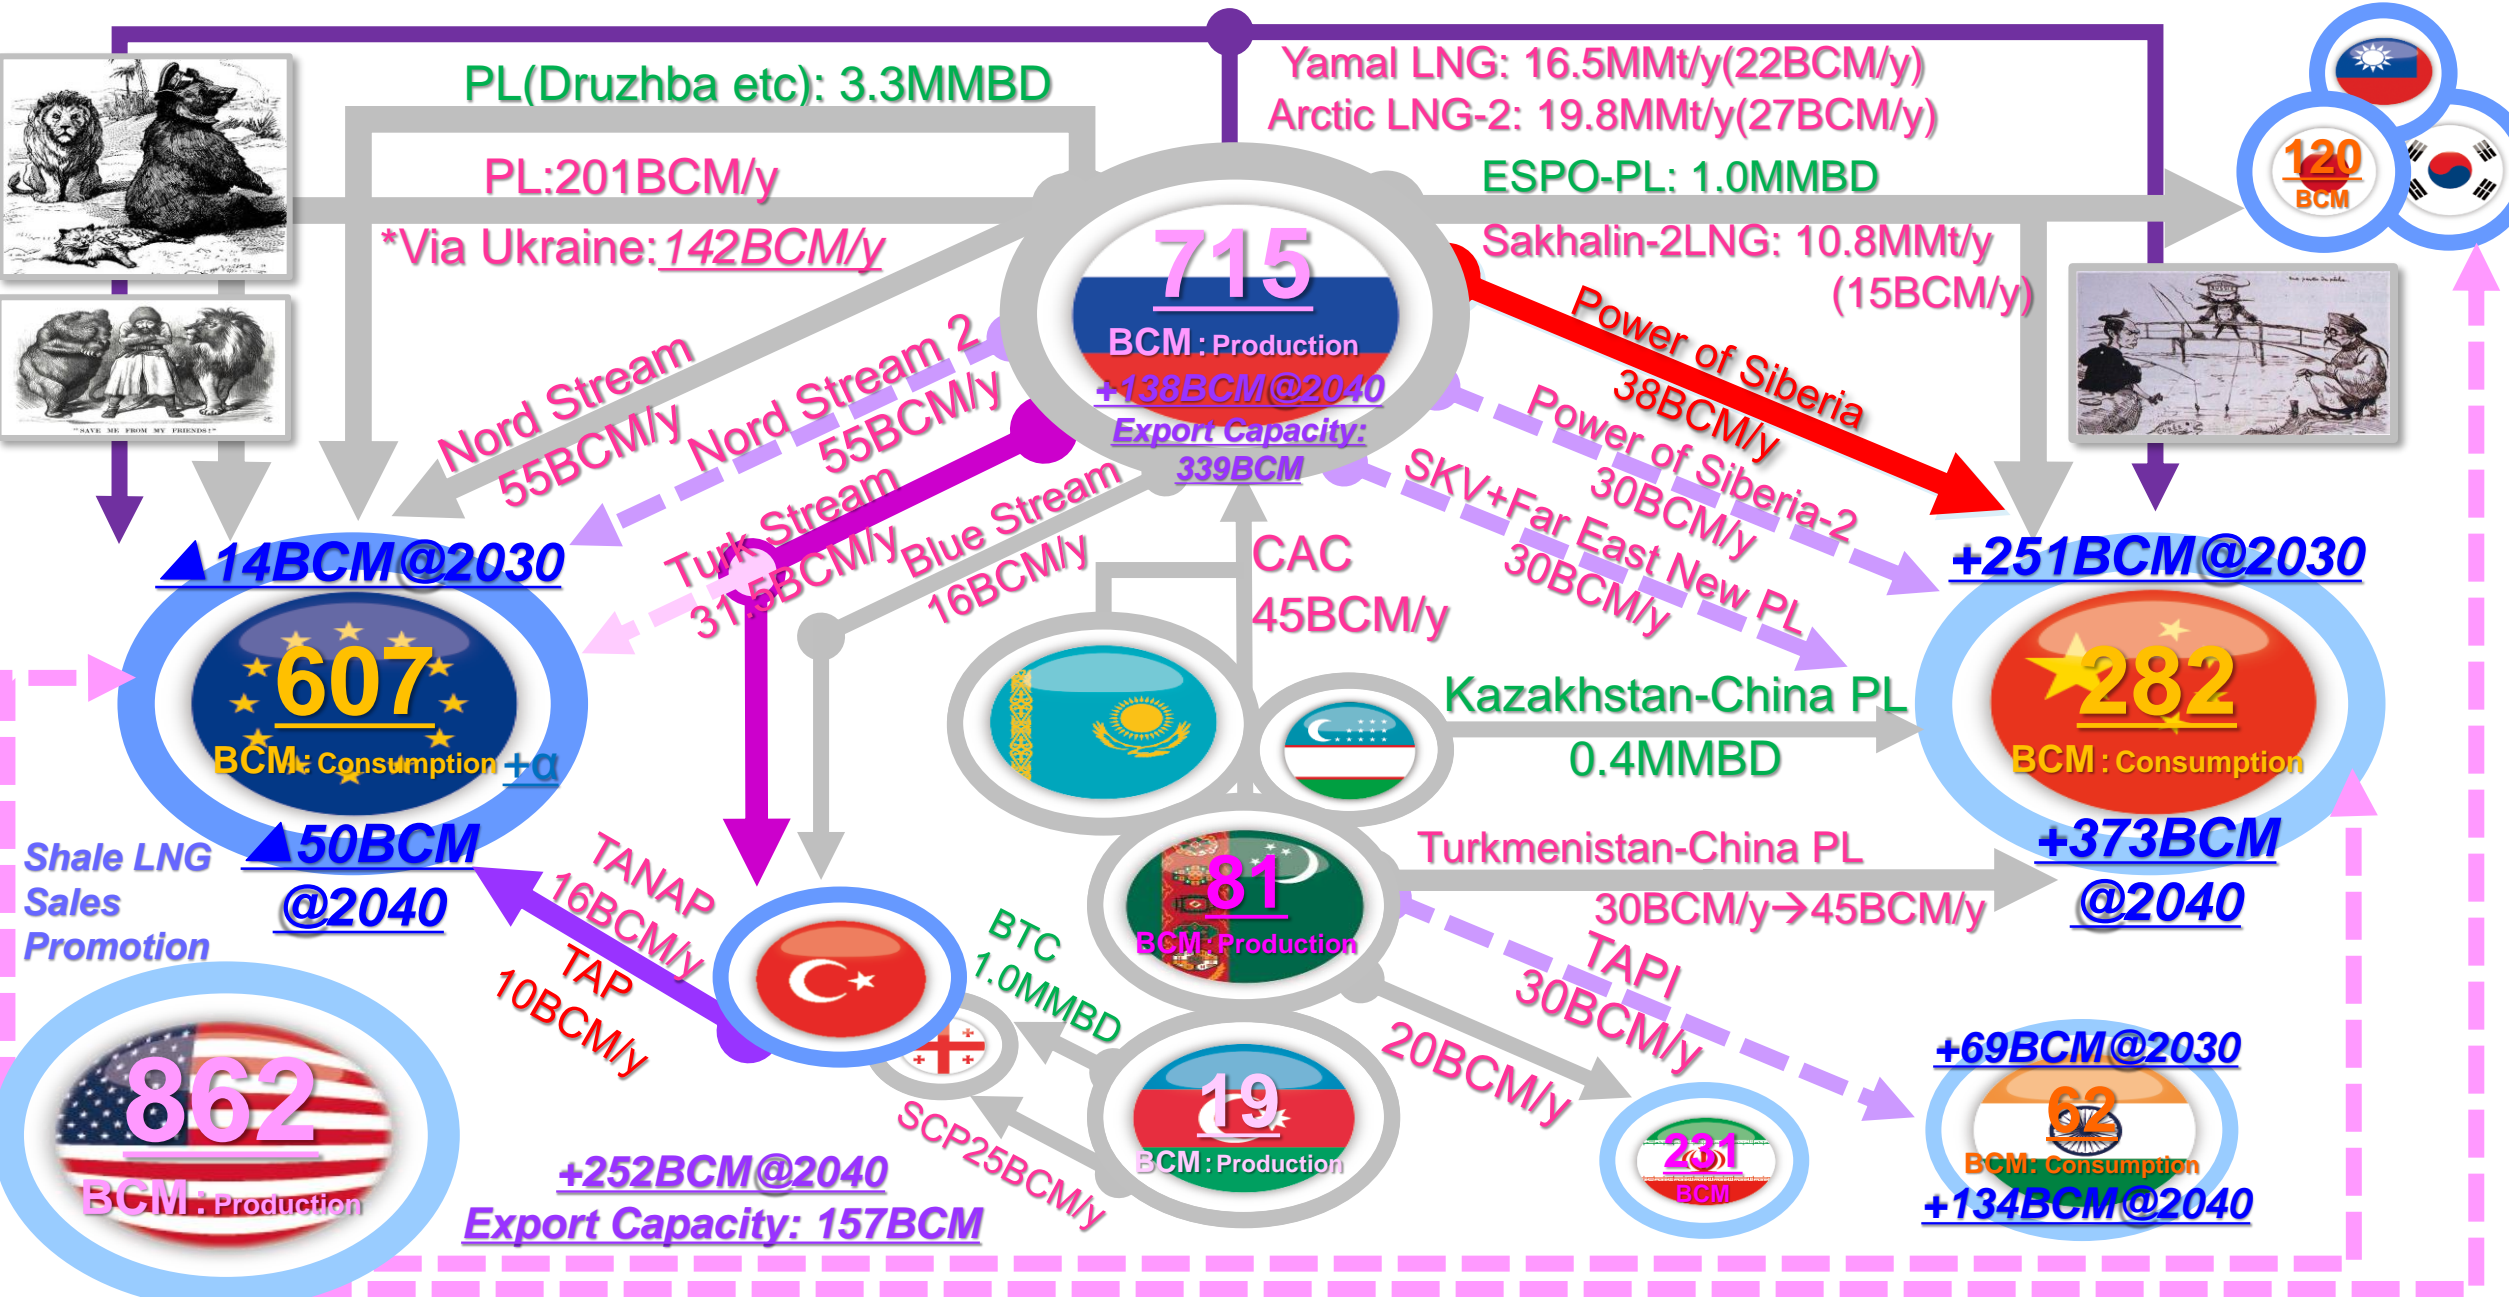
PL(Druzhba etc): 3.3MMBD

PL:201BCM/y

*Via Ukraine: 142BCM/y

Yamal LNG: 16.5MMt/y(22BCM/y)
Arctic LNG-2: 19.8MMt/y(27BCM/y)

ESPO-PL: 1.0MMBD

Sakhalin-2LNG: 10.8MMt/y (15BCM/y)

120 BCM

715 BCM: Production
+138BCM@2040
Export Capacity: 339BCM

"SAVE ME FROM MY FRIENDS!"

Nord Stream 55BCM/y

Nord Stream 2 55BCM/y

Turk Stream 31.5BCM/y

Blue Stream 16BCM/y

Power of Siberia 38BCM/y

Power of Siberia-2 30BCM/y

SKV+Far East New PL 30BCM/y

CAC 45BCM/y

▲14BCM@2030

607 BCM: Consumption +α

▲50BCM @2040

+251BCM@2030

282 BCM: Consumption

+373BCM @2040

Kazakhstan-China PL 0.4MMBD

Turkmenistan-China PL 30BCM/y→45BCM/y

81 BCM: Production

Shale LNG Sales Promotion

TANAP 16BCM/y

TAP 10BCM/y

BTC 1.0MMBD

TAPI 30BCM/y

20BCM/y

19 BCM: Production

SCP25BCM/y

231 BCM

+69BCM@2030

62 BCM: Consumption

+134BCM@2040

862 BCM: Production

+252BCM@2040
Export Capacity: 157BCM